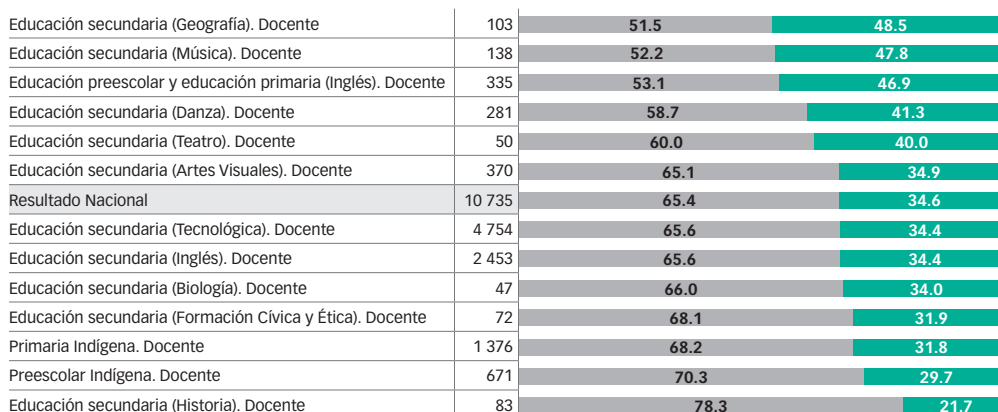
| | | | |
|---|---|---|---|
| Educación secundaria (Geografía). Docente | 103 | 51.5 | 48.5 |
| Educación secundaria (Música). Docente | 138 | 52.2 | 47.8 |
| Educación preescolar y educación primaria (Inglés). Docente | 335 | 53.1 | 46.9 |
| Educación secundaria (Danza). Docente | 281 | 58.7 | 41.3 |
| Educación secundaria (Teatro). Docente | 50 | 60.0 | 40.0 |
| Educación secundaria (Artes Visuales). Docente | 370 | 65.1 | 34.9 |
| Resultado Nacional | 10 735 | 65.4 | 34.6 |
| Educación secundaria (Tecnológica). Docente | 4 754 | 65.6 | 34.4 |
| Educación secundaria (Inglés). Docente | 2 453 | 65.6 | 34.4 |
| Educación secundaria (Biología). Docente | 47 | 66.0 | 34.0 |
| Educación secundaria (Formación Cívica y Ética). Docente | 72 | 68.1 | 31.9 |
| Primaria Indígena. Docente | 1 376 | 68.2 | 31.8 |
| Preescolar Indígena. Docente | 671 | 70.3 | 29.7 |
| Educación secundaria (Historia). Docente | 83 | 78.3 | 21.7 |